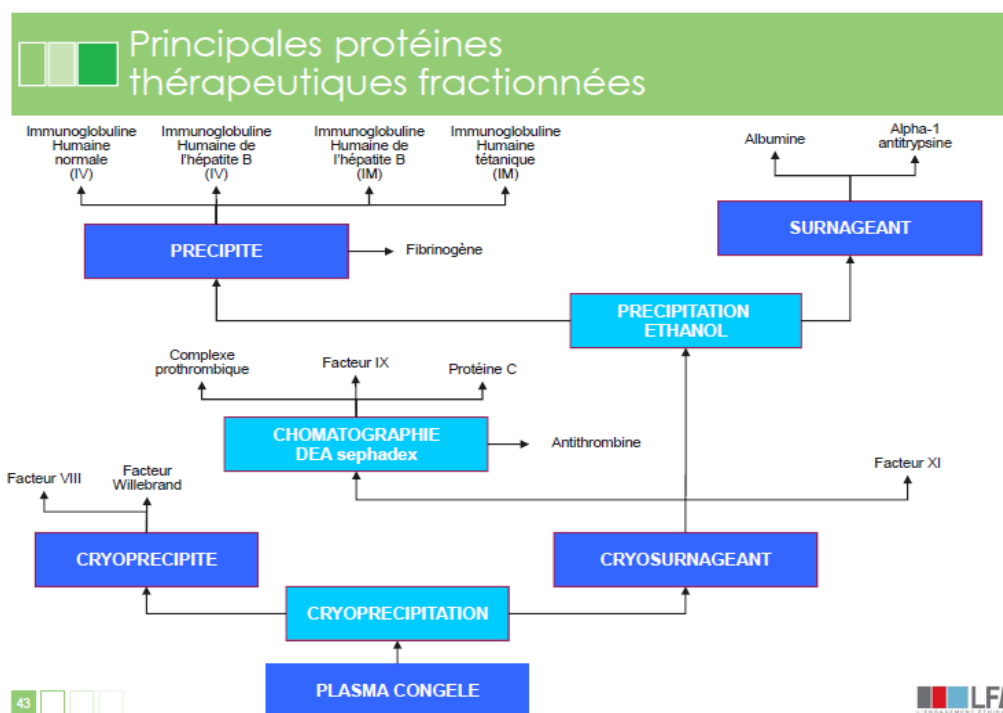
Principales protéines thérapeutiques fractionnées

Immunoglobuline Humaine normale (IV)

Immunoglobuline Humaine de l'hépatite B (IV)

Immunoglobuline Humaine de l'hépatite B (IM)

Immunoglobuline Humaine tétanique (IM)

Albumine

Alpha-1 antitrypsine

SURNAGEANT

PRECIPITE

Fibrinogène

PRECIPITATION ETHANOL

Complexe prothrombique

Facteur IX

Protéine C

CHOMATOGRAPHIE DEA sephadex

Antithrombine

Facteur VIII

Facteur Willebrand

Facteur XI

CRYOPRECIPITE

CRYOSURNAGEANT

CRYOPRECIPITATION

PLASMA CONGELE

43

LF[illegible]